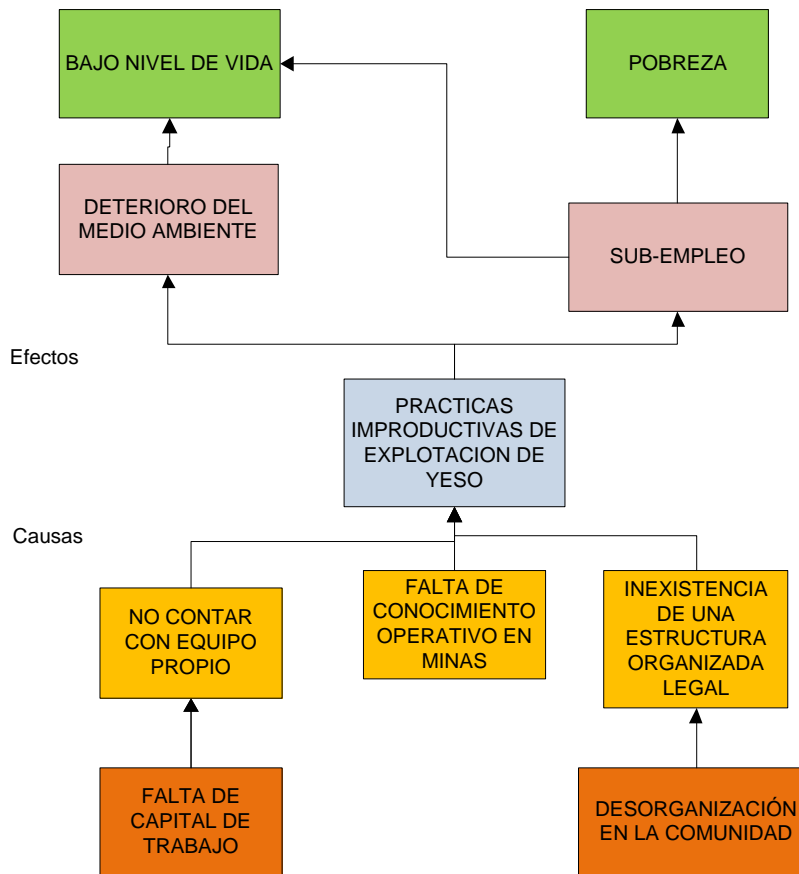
BAJO NIVEL DE VIDA

POBREZA

DETERIORO DEL MEDIO AMBIENTE

SUB-EMPLEO

Efectos

PRACTICAS IMPRODUCTIVAS DE EXPLOTACION DE YESO

Causas

NO CONTAR CON EQUIPO PROPIO

FALTA DE CONOCIMIENTO OPERATIVO EN MINAS

INEXISTENCIA DE UNA ESTRUCTURA ORGANIZADA LEGAL

FALTA DE CAPITAL DE TRABAJO

DESORGANIZACIÓN EN LA COMUNIDAD